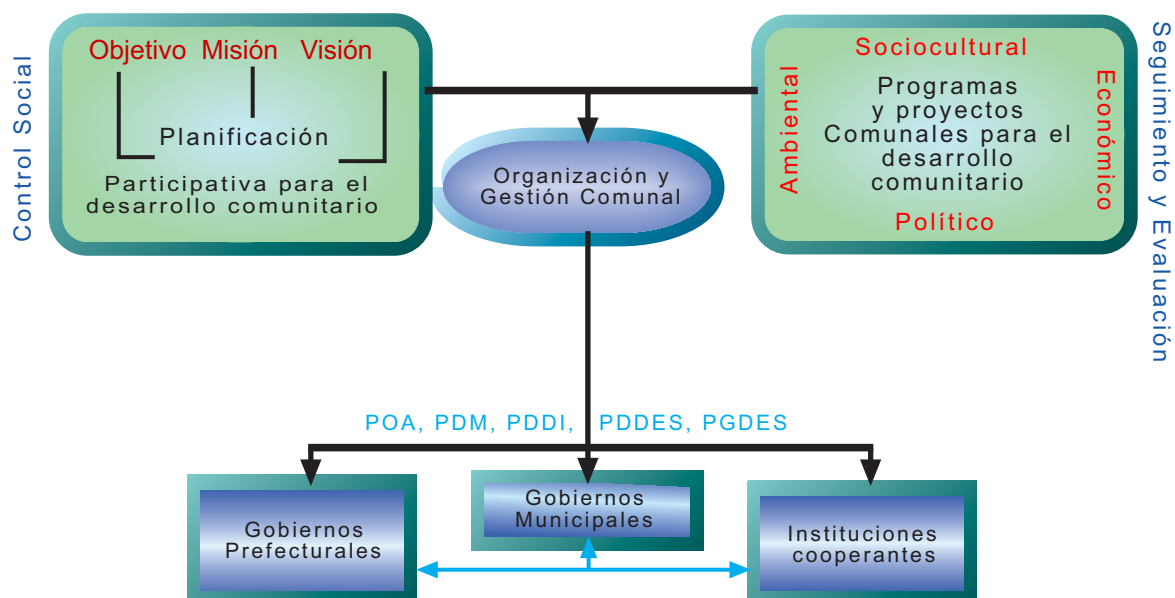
Control Social

Objetivo Misión Visión

Planificación

Participativa para el desarrollo comunitario

Organización y Gestión Comunal

Sociocultural

Ambiental

Programas y proyectos Comunales para el desarrollo comunitario

Económico

Político

Seguimiento y Evaluación

POA, PDM, PDDI, PDDES, PGDES

Gobiernos Prefecturales

Gobiernos Municipales

Instituciones cooperantes